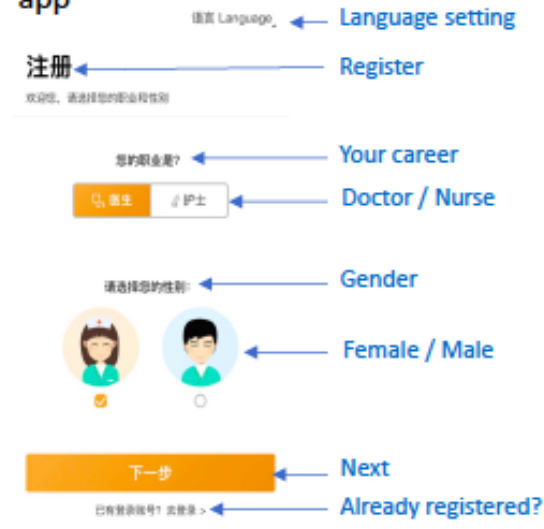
app

语言 Language

Language setting

注册

Register

欢迎您，请选择您的职业和性别

您的职业是?

Your career

医生 | 护士

Doctor / Nurse

请选择您的性别:

Gender

Female / Male

下一步

Next

已有登录账号? 去登录 >

Already registered?